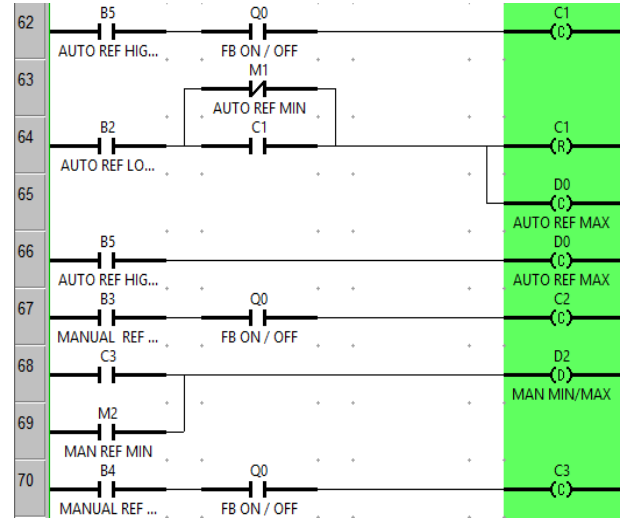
62
B5
AUTO REF HIG...
Q0
FB ON / OFF
C1
(C)

63
M1
AUTO REF MIN

64
B2
AUTO REF LO...
C1
C1
(R)

65
D0
(C)
AUTO REF MAX

66
B5
AUTO REF HIG...
D0
(C)
AUTO REF MAX

67
B3
MANUAL REF ...
Q0
FB ON / OFF
C2
(C)

68
C3
D2
(D)
MAN MIN/MAX

69
M2
MAN REF MIN

70
B4
MANUAL REF ...
Q0
FB ON / OFF
C3
(C)